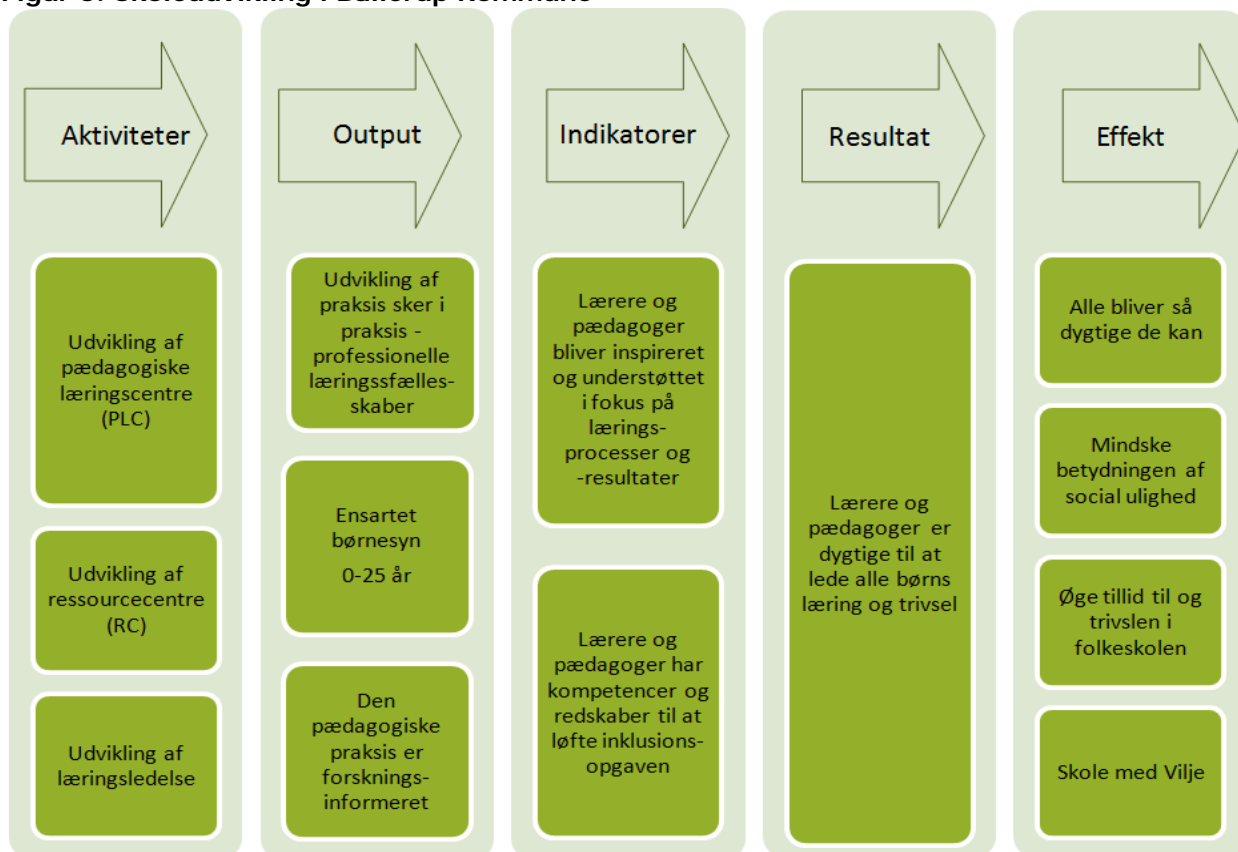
Figur 3: Skoleudvikling i Ballerup Kommune

Aktiviteter

Udvikling af pædagogiske læringscentre (PLC)

Udvikling af ressourcecentre (RC)

Udvikling af læringsledelse

Output

Udvikling af praksis sker i praksis - professionelle læringssfællesskaber

Ensartet børnesyn 0-25 år

Den pædagogiske praksis er forskningsinformeret

Indikatorer

Lærere og pædagoger bliver inspireret og understøttet i fokus på læringsprocesser og -resultater

Lærere og pædagoger har kompetencer og redskaber til at løfte inklusionsopgaven

Resultat

Lærere og pædagoger er dygtige til at lede alle børns læring og trivsel

Effekt

Alle bliver så dygtige de kan

Mindske betydningen af social ulighed

Øge tillid til og trivslen i folkeskolen

Skole med Vilje